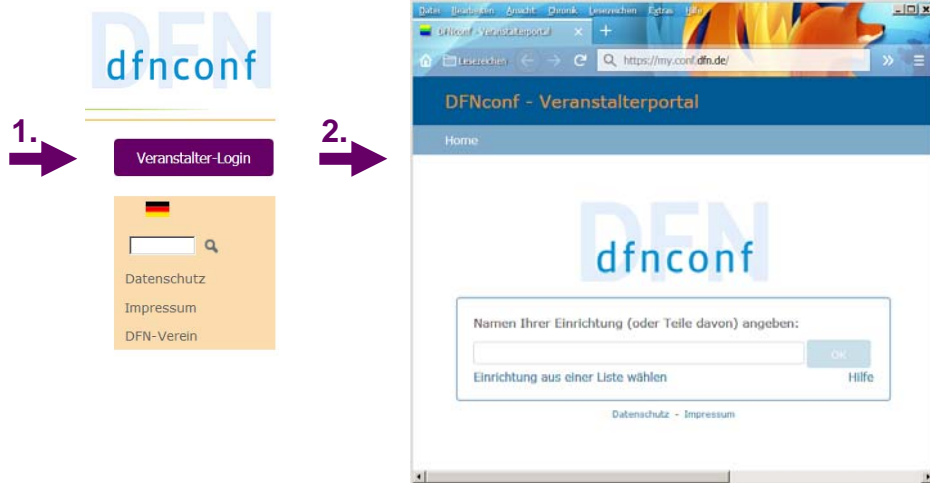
DFN dfnconf

1.

Veranstalter-Login

Datenschutz

Impressum

DFN-Verein

2.

Datei Bearbeiten Ansicht Chronik Lesezeichen Extras Hilfe

DFNconf - Veranstalterportal

Lesezeichen

https://my.conf.dfn.de/

DFNconf - Veranstalterportal

Home

DFN dfnconf

Namen Ihrer Einrichtung (oder Teile davon) angeben:

OK

Einrichtung aus einer Liste wählen

Hilfe

Datenschutz - Impressum